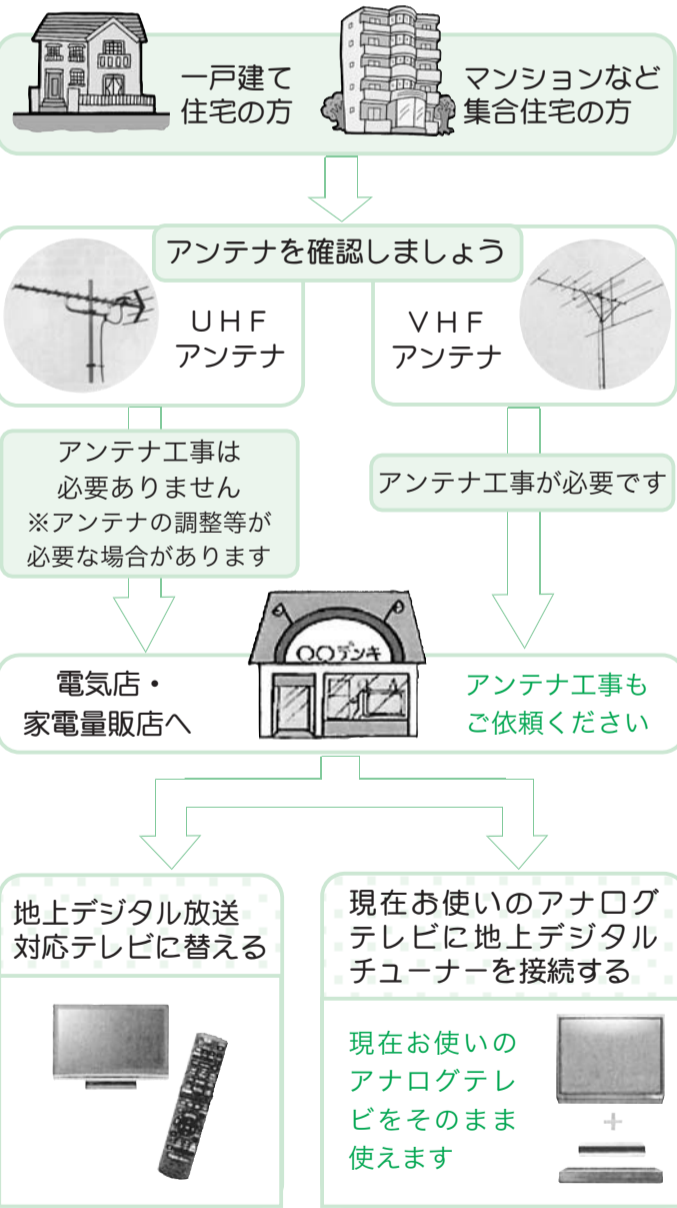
一戸建て住宅の方

マンションなど集合住宅の方

アンテナを確認しましょう

ＵＨＦアンテナ

ＶＨＦアンテナ

アンテナ工事は必要ありません
※アンテナの調整等が必要な場合があります

アンテナ工事が必要です

○○デンキ

電気店・家電量販店へ

アンテナ工事もご依頼ください

地上デジタル放送対応テレビに替える

現在お使いのアナログテレビに地上デジタルチューナーを接続する

現在お使いのアナログテレビをそのまま使えます

+